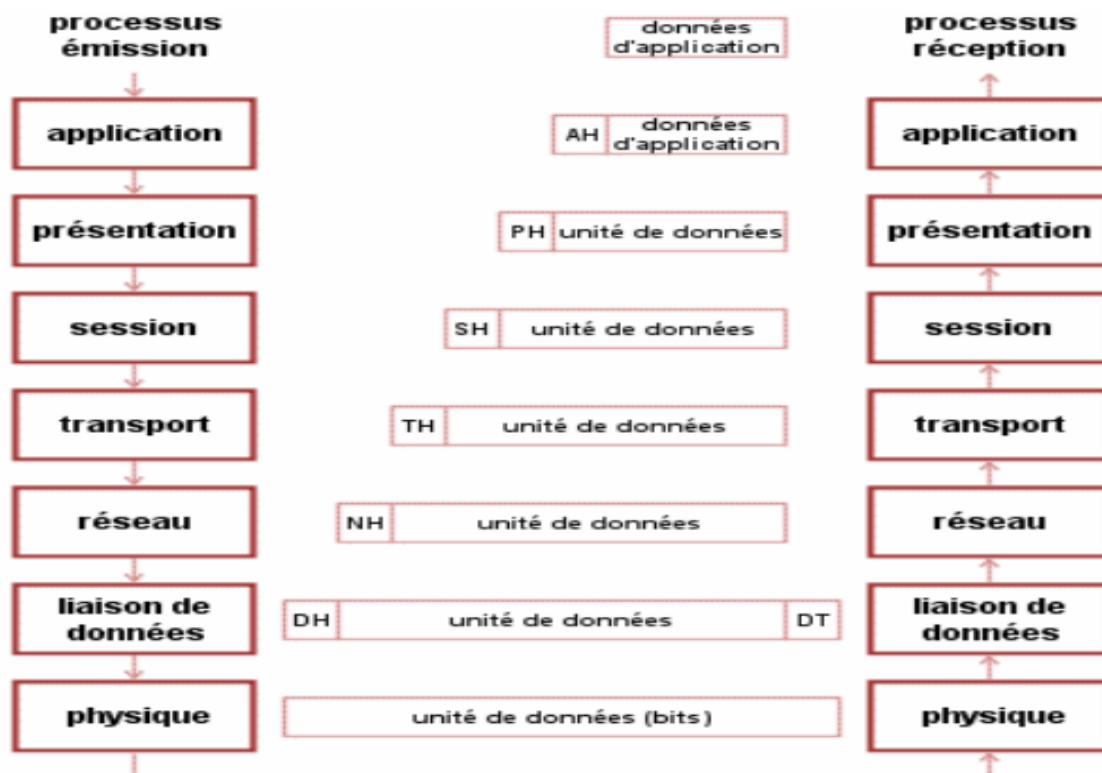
processus émission

données d'application

processus réception

application

AH données d'application

application

présentation

PH unité de données

présentation

session

SH unité de données

session

transport

TH unité de données

transport

réseau

NH unité de données

réseau

liaison de données

DH unité de données DT

liaison de données

physique

unité de données (bits)

physique